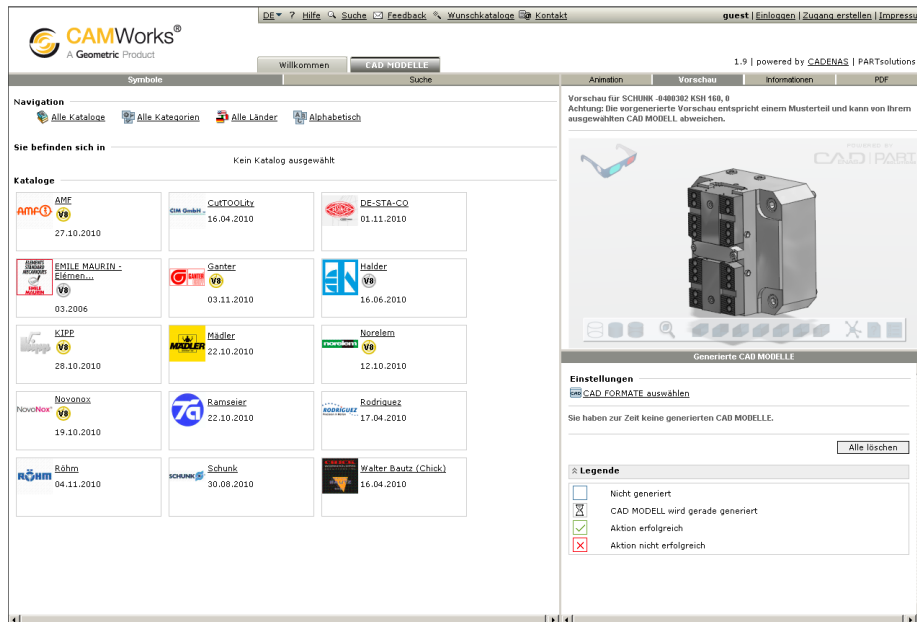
CAMWorks®
A Geometric Product

DE ? Hilfe Suche Feedback Wunschkataloge Kontakt

guest | Einloggen | Zugang erstellen | Impressum

Willkommen CAD MODELLE

1.9 | powered by CADENAS | PARTsolutions

Symbole Suche

Animation Vorschau Informationen PDF

Navigation

Alle Kataloge Alle Kategorien Alle Länder Alphabetisch

Sie befinden sich in

Kein Katalog ausgewählt

Kataloge

AMF
V8
27.10.2010

CutTOOLity
16.04.2010

DE-STA-CO
01.11.2010

EMILE MAURIN - Elémen...
V8
03.2006

Ganter
V8
03.11.2010

Halder
V8
16.06.2010

KIPP
V8
28.10.2010

Mädler
22.10.2010

Norelem
V8
12.10.2010

Novonox
V8
19.10.2010

Ramseier
22.10.2010

Rodriguez
17.04.2010

Röhm
04.11.2010

Schunk
30.08.2010

Walter Bautz (Chick)
16.04.2010

Vorschau für SCHUNK -0400302 KSH 160, 0
Achtung: Die vorgenerierte Vorschau entspricht einem Musterteil und kann von Ihrem ausgewählten CAD MODELL abweichen.

CADPART

Generierte CAD MODELLE

Einstellungen
CAD FORMATE auswählen

Sie haben zur Zeit keine generierten CAD MODELLE.

Alle löschen

Legende

Nicht generiert
CAD MODELL wird gerade generiert
Aktion erfolgreich
Aktion nicht erfolgreich